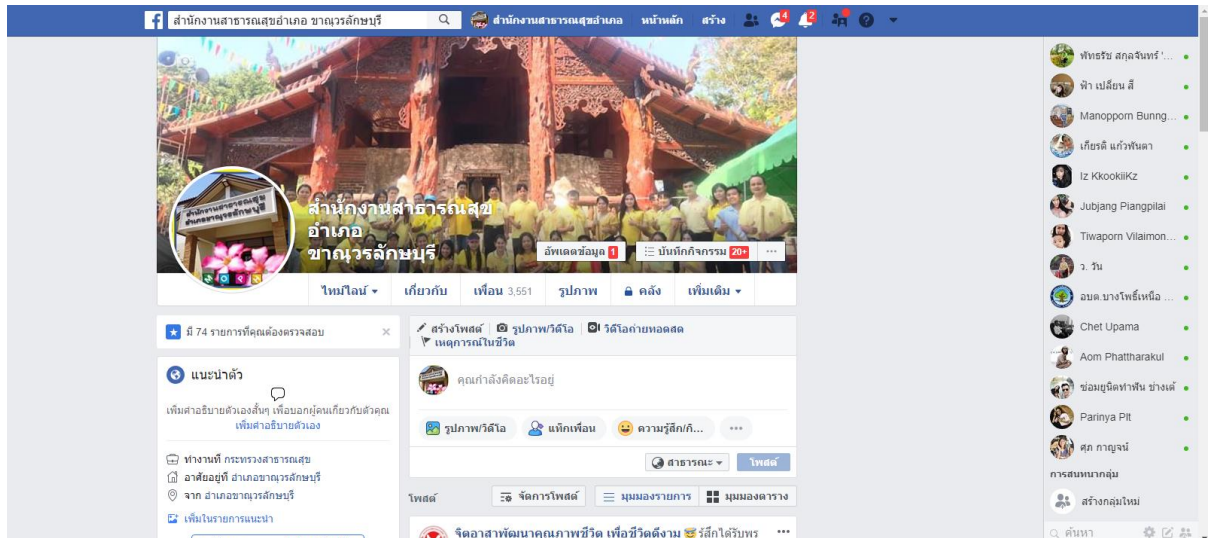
สำนักงานสาธารณสุขอำเภอ ขาณุวรลักษบุรี
สำนักงานสาธารณสุขอำเภอ หน้าหลัก สร้าง 4 2

สำนักงานสาธารณสุข อำเภอ ขาณุวรลักษบุรี
อัพเดตข้อมูล 1
บันทึกกิจกรรม 20+
···
ไทม์ไลน์ ▾ เกี่ยวกับ เพื่อน 3,551 รูปภาพ คลัง เพิ่มเติม ▾

มี 74 รายการที่คุณต้องตรวจสอบ ×

แนะนำตัว
เพิ่มคำอธิบายตัวเองสั้นๆ เพื่อบอกผู้คนเกี่ยวกับตัวคุณ
เพิ่มคำอธิบายตัวเอง
ทำงานที่ กระทรวงสาธารณสุข
อาศัยอยู่ที่ อำเภอขาณุวรลักษบุรี
จาก อำเภอขาณุวรลักษบุรี
เพิ่มในรายการแนะนำ

สร้างโพสต์ รูปภาพ/วิดีโอ วิดีโอถ่ายทอดสด
เหตุการณ์ในชีวิต
คุณกำลังคิดอะไรอยู่
รูปภาพ/วิดีโอ แท็กเพื่อน ความรู้สึก/กิ... ···
สาธารณะ ▾ โพสต์
โพสต์ จัดการโพสต์ มุมมองรายการ มุมมองตาราง
จิตอาสาพัฒนาคุณภาพชีวิต เพื่อชีวิตดีงาม รู้สึกได้รับพร ···

พัทธรัช สกุลจันทร์ '...
ฟ้า เปลี่ยน สี
Manopporn Bunng...
เกียรติ แก้วพันตา
Iz KkookiiKz
Jubjang Piangpilai
Tiwaporn Vilaimon...
ว. วัน
อบต.บางโพธิ์เหนือ ...
Chet Upama
Aom Phattharakul
ซ่อมยูนิตทำฟัน ช่างเต้
Parinya Plt
ศุภ กาญจน์
การสนทนากลุ่ม
สร้างกลุ่มใหม่
ค้นหา